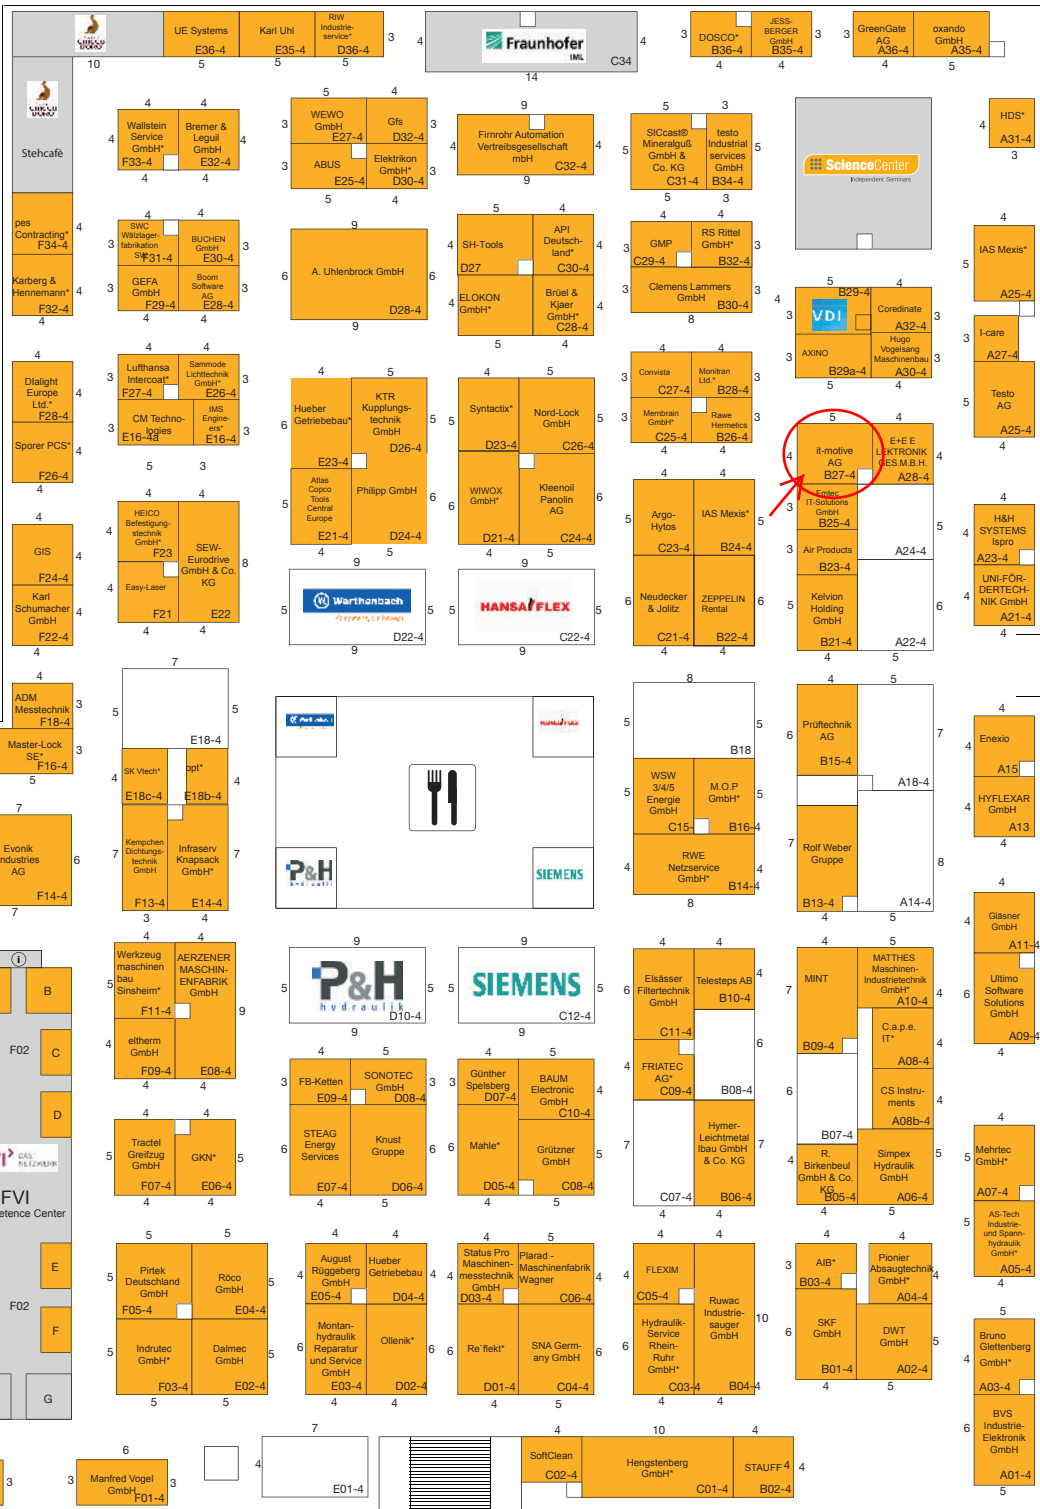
UE Systems E36-4
Karl Uhl E35-4
RIW Industrie-service* D36-4
Fraunhofer IML C34
DOSCO* B36-4
JESS-BERGER GmbH B35-4
GreenGate AG A36-4
oxando GmbH A35-4
10 5 5 5 3 4 14 4 3 4 3 3 4 5

Stehcafé
Wallstein Service GmbH* F33-4
Bremer & Leguil GmbH E32-4
WEWO GmbH E27-4
Gfs D32-4
ABUS E25-4
Elektrikon GmbH* D30-4
Firnrohr Automation Vertriebsgesellschaft mbH C32-4
SICcast® Mineralguß GmbH & Co. KG C31-4
testo Industrial services GmbH B34-4
ScienceCenter
HDS* A31-4
pes Contracting* F34-4
SWC Wälzlager-fabrikation SW F31-4
BUCHEN GmbH E30-4
A. Uhlenbrock GmbH D28-4
SH-Tools D27
API Deutsch-land* C30-4
GMP C29-4
RS Rittel GmbH* B32-4
IAS Mexis* A25-4
Karberg & Hennemann* F32-4
GEFA GmbH F29-4
Boom Software AG E28-4
ELOKON GmbH*
Brüel & Kjaer GmbH* C28-4
Clemens Lammers GmbH B30-4
VDI B29-4
Coredinate A32-4
AXINO B29a-4
Hugo Vogelsang Maschinenbau A30-4
I-care A27-4
Dialight Europe Ltd.* F28-4
Lufthansa Intercoat* F27-4
Sammode Lichttechnik GmbH* E26-4
CM Techno-logies E16-4a
IMS Engine-ers* E16-4
Hueber Getriebebau* E23-4
KTR Kupplungs-technik GmbH D26-4
Syntactix* D23-4
Nord-Lock GmbH C26-4
Convista C27-4
Monitran Ltd.* B28-4
Membrain GmbH* C25-4
Rawe Hermetics B26-4
Testo AG A25-4
Sporer PCS* F26-4
Atlas Copco Tools Central Europe E21-4
Philipp GmbH D24-4
WIWOX GmbH* D21-4
Kleenoil Panolin AG C24-4
it-motive AG B27-4
E+E ELEKTRONIK GES.M.B.H. A28-4
Emtec IT-Solutions GmbH B25-4
GIS F24-4
HEICO Befestigungs-stechnik GmbH* F23
SEW-Eurodrive GmbH & Co. KG E22
Easy-Laser F21
Argo-Hytos C23-4
IAS Mexis* B24-4
Air Products B23-4
A24-4
H&H SYSTEMS Ispro A23-4
Karl Schumacher GmbH F22-4
Warthenbach D22-4
HANSA FLEX C22-4
Neudecker & Jolitz C21-4
ZEPPELIN Rental B22-4
Kelvion Holding GmbH B21-4
A22-4
UNI-FÖR-DERTECH-NIK GmbH A21-4
ADM Messtechnik F18-4
E18-4
B18
Prüftechnik AG B15-4
Enexio A15
Master-Lock SE* F16-4
SK Vtech* E18c-4
opt* E18b-4
WSW 3/4/5 Energie GmbH C15-
M.O.P GmbH* B16-4
A18-4
HYFLEXAR GmbH A13
Evonik Industries AG F14-4
Kempchen Dichtungs-technik GmbH F13-4
Infraserv Knapsack GmbH* E14-4
P&H
SIEMENS
RWE Netzservice GmbH* B14-4
Rolf Weber Gruppe B13-4
A14-4
Gläsner GmbH A11-4
B
Werkzeug maschinenbau Sinsheim* F11-4
AERZENER MASCHIN-ENFABRIK GmbH
P&H hydraulik D10-4
SIEMENS C12-4
Elsässer Filtertechnik GmbH C11-4
Telesteps AB B10-4
MINT B09-4
MATTHES Maschinen-Industrietechnik GmbH* A10-4
Ultimo Software Solutions GmbH A09-4
F02
C
eltherm GmbH F09-4
E08-4
FRIATEC AG* C09-4
B08-4
C.a.p.e. IT* A08-4
D
FB-Ketten E09-4
SONOTEC GmbH D08-4
Günther Spelsberg D07-4
BAUM Electronic GmbH C10-4
CS Instru-ments A08b-4
Tractel Greifzug GmbH F07-4
GKN* E06-4
STEAG Energy Services E07-4
Knust Gruppe D06-4
Mahle* D05-4
Grützner GmbH C08-4
Hymer-Leichtmetall bau GmbH & Co. KG B06-4
C07-4
B07-4
R. Birkenbeul GmbH & Co. KG B05-4
Simpex Hydraulik GmbH A06-4
Mehrtec GmbH* A07-4
FVI
etence Center
AS-Tech Industrie-und Spann-hydraulik GmbH* A05-4
E
Pirtek Deutschland GmbH F05-4
Röco GmbH E04-4
August Rüggeberg GmbH E05-4
Hueber Getriebebau D04-4
Status Pro Maschinen-messtechnik GmbH D03-4
Plarad Maschinenfabrik Wagner C06-4
FLEXIM C05-4
Ruwac Industrie-sauger GmbH
AIB* B03-4
Pionier Absaugtechnik GmbH* A04-4
Bruno Glettenberg GmbH* A03-4
F02
F
Indrutec GmbH* F03-4
Dalmec GmbH E02-4
Montan-hydraulik Reparatur und Service GmbH E03-4
Ollenik* D02-4
Re´flekt* D01-4
SNA Germ-any GmbH C04-4
Hydraulik-Service Rhein-Ruhr GmbH* C03-4
B04-4
SKF GmbH B01-4
DWT GmbH A02-4
BVS Industrie-Elektronik GmbH A01-4
G
Manfred Vogel GmbH F01-4
E01-4
SoftClean C02-4
Hengstenberg GmbH* C01-4
STAUFF B02-4